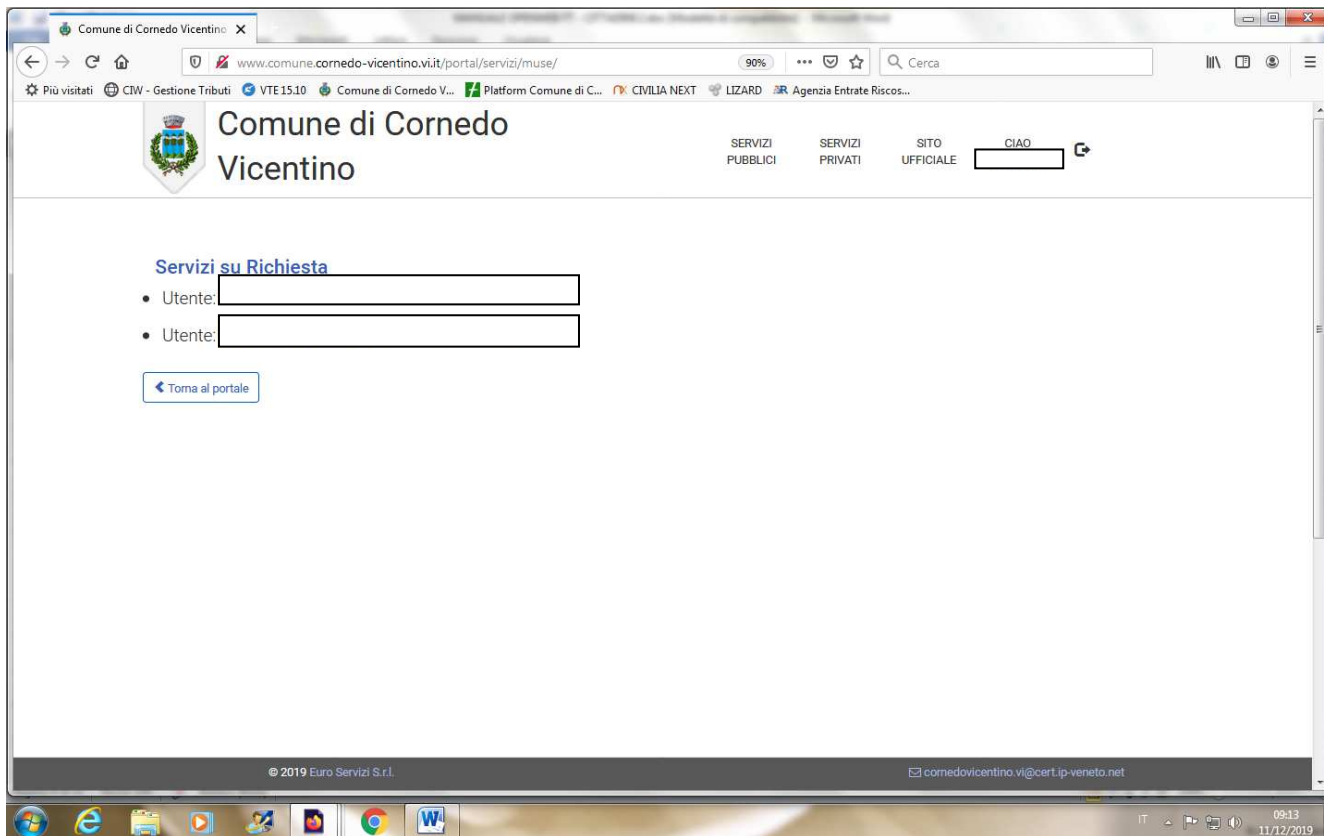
Comune di Cornedo Vicentino ×

www.comune.cornedo-vicentino.vi.it/portal/servizi/muse/

90%

Cerca

Più visitati   CIW - Gestione Tributi   VTE 15.10   Comune di Cornedo V...   Platform Comune di C...   CIVILIA NEXT   LIZARD   Agenzia Entrate Riscos...

Comune di Cornedo Vicentino

SERVIZI PUBBLICI   SERVIZI PRIVATI   SITO UFFICIALE   CIAO

Servizi su Richiesta

- Utente:
- Utente:

Torna al portale

© 2019 Euro Servizi S.r.l.

cornedovicentino.vi@cert.ip-veneto.net

IT   09:13   11/12/2019